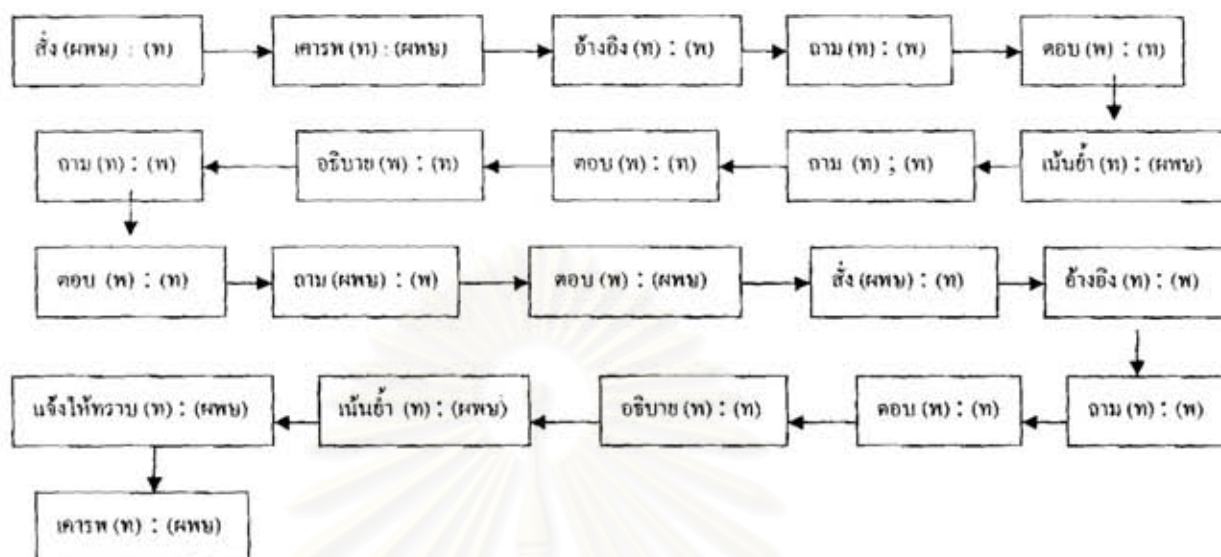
สั่ง (ผพน) : (ท)

เคารพ (ท) : (ผพน)

อ้างอิง (ท) : (พ)

ถาม (ท) : (พ)

ตอบ (พ) : (ท)

เน้นย้ำ (ท) : (ผพน)

ถาม (ท) ; (พ)

ตอบ (พ) : (ท)

อธิบาย (พ) : (ท)

ถาม (ท) : (พ)

ตอบ (พ) : (ท)

ถาม (ผพน) : (พ)

ตอบ (พ) : (ผพน)

สั่ง (ผพน) : (ท)

อ้างอิง (ท) : (พ)

ถาม (ท) : (พ)

ตอบ (พ) : (ท)

อธิบาย (ท) : (ท)

เน้นย้ำ (ท) : (ผพน)

แจ้งให้ทราบ (ท) : (ผพน)

เคารพ (ท) : (ผพน)